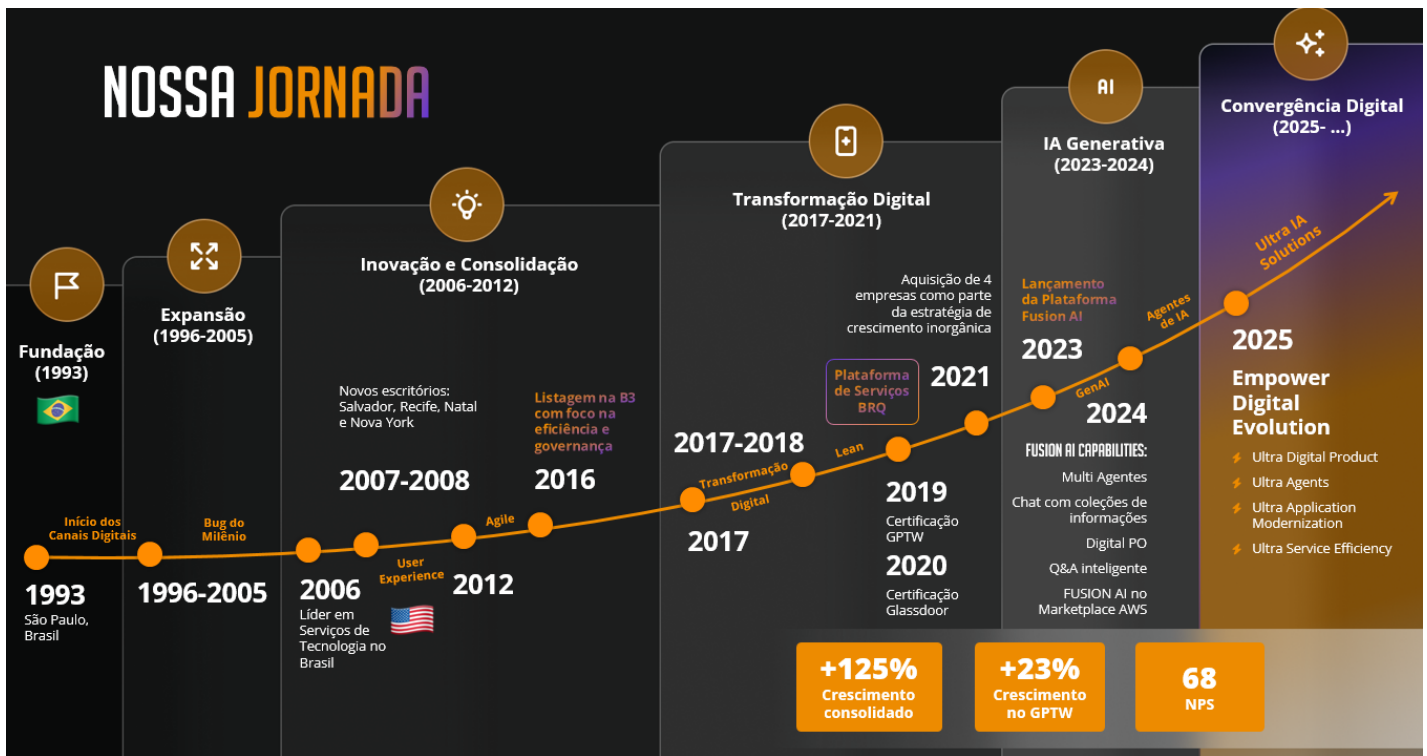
NOSSA JORNADA

Fundação
(1993)

Expansão
(1996-2005)

Inovação e Consolidação
(2006-2012)

Transformação Digital
(2017-2021)

AI

IA Generativa
(2023-2024)

Convergência Digital
(2025- ...)

Início dos Canais Digitais

Bug do Milênio

1993
São Paulo, Brasil

1996-2005

2006
Líder em Serviços de Tecnologia no Brasil

User Experience

2012

Agile

Novos escritórios: Salvador, Recife, Natal e Nova York

2007-2008

Listagem na B3 com foco na eficiência e governança

2016

2017-2018

Transformação Digital

2017

Lean

Plataforma de Serviços BRQ

2021

Aquisição de 4 empresas como parte da estratégia de crescimento inorgânica

2019
Certificação GPTW

2020
Certificação Glassdoor

Lançamento da Plataforma Fusion AI

2023

GenAI

2024

Agentes de IA

FUSION AI CAPABILITIES:
Multi Agentes
Chat com coleções de informações
Digital PO
Q&A inteligente
FUSION AI no Marketplace AWS

Ultra IA Solutions

2025
Empower Digital Evolution

Ultra Digital Product
Ultra Agents
Ultra Application Modernization
Ultra Service Efficiency

+125%
Crescimento consolidado

+23%
Crescimento no GPTW

68
NPS